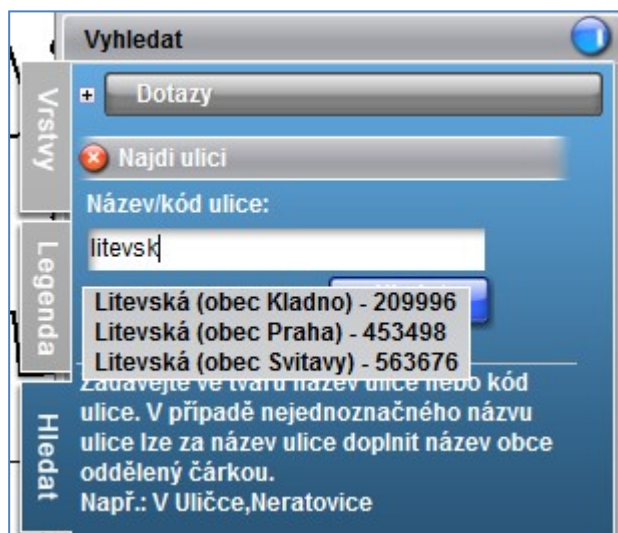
Vyhledat

Vrstvy

Legenda

Hledat

Dotazy

Najdi ulici

Název/kód ulice:

litevsk

Litevská (obec Kladno) - 209996
Litevská (obec Praha) - 453498
Litevská (obec Svitavy) - 563676

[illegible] ulice. V případě nejednoznačného názvu ulice lze za název ulice doplnit název obce oddělený čárkou.
Např.: V Uličce,Neratovice